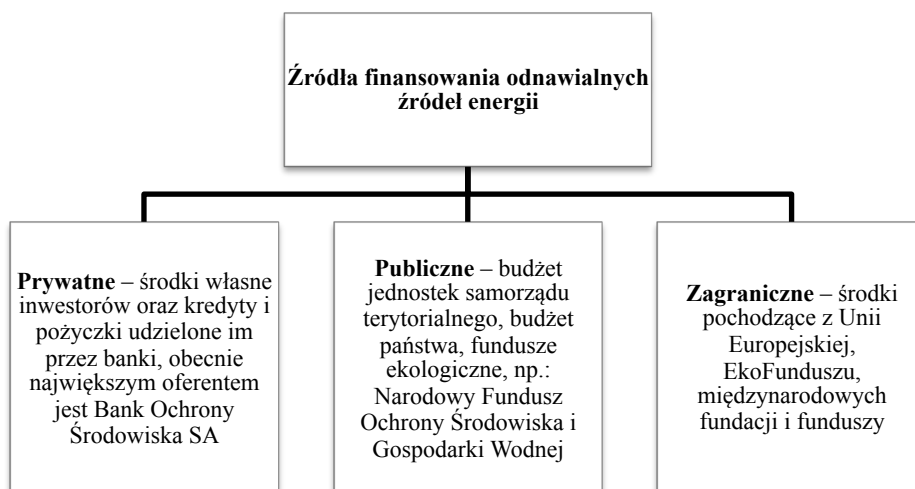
**Źródła finansowania odnawialnych źródeł energii**

**Prywatne** – środki własne inwestorów oraz kredyty i pożyczki udzielone im przez banki, obecnie największym oferentem jest Bank Ochrony Środowiska SA

**Publiczne** – budżet jednostek samorządu terytorialnego, budżet państwa, fundusze ekologiczne, np.: Narodowy Fundusz Ochrony Środowiska i Gospodarki Wodnej

**Zagraniczne** – środki pochodzące z Unii Europejskiej, EkoFunduszu, międzynarodowych fundacji i funduszy